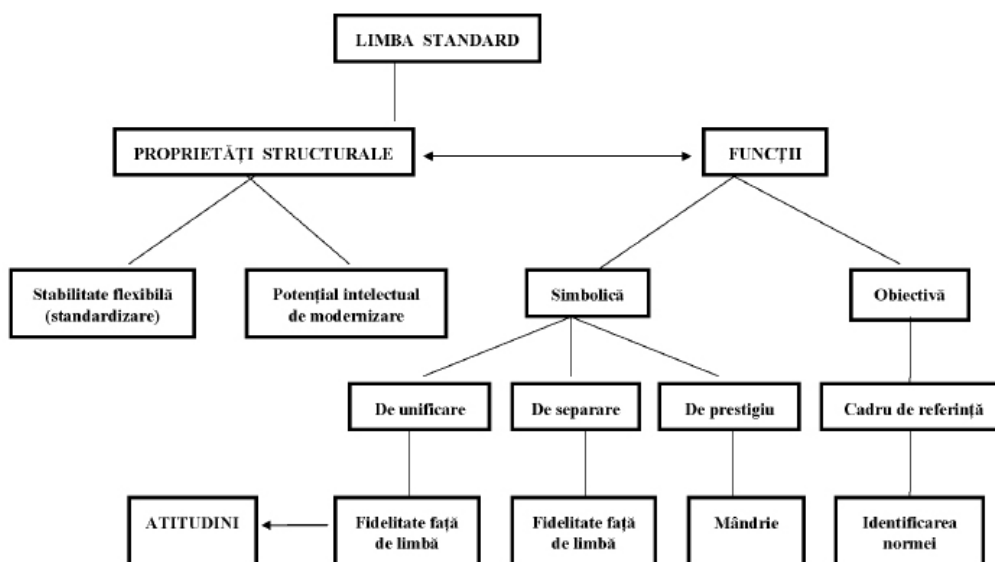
LIMBA STANDARD

PROPRIETĂȚI STRUCTURALE

FUNCȚII

Stabilitate flexibilă (standardizare)

Potențial intelectual de modernizare

Simbolică

Obiectivă

De unificare

De separare

De prestigiu

Cadru de referință

ATITUDINI

Fidelitate față de limbă

Fidelitate față de limbă

Mândrie

Identificarea normei